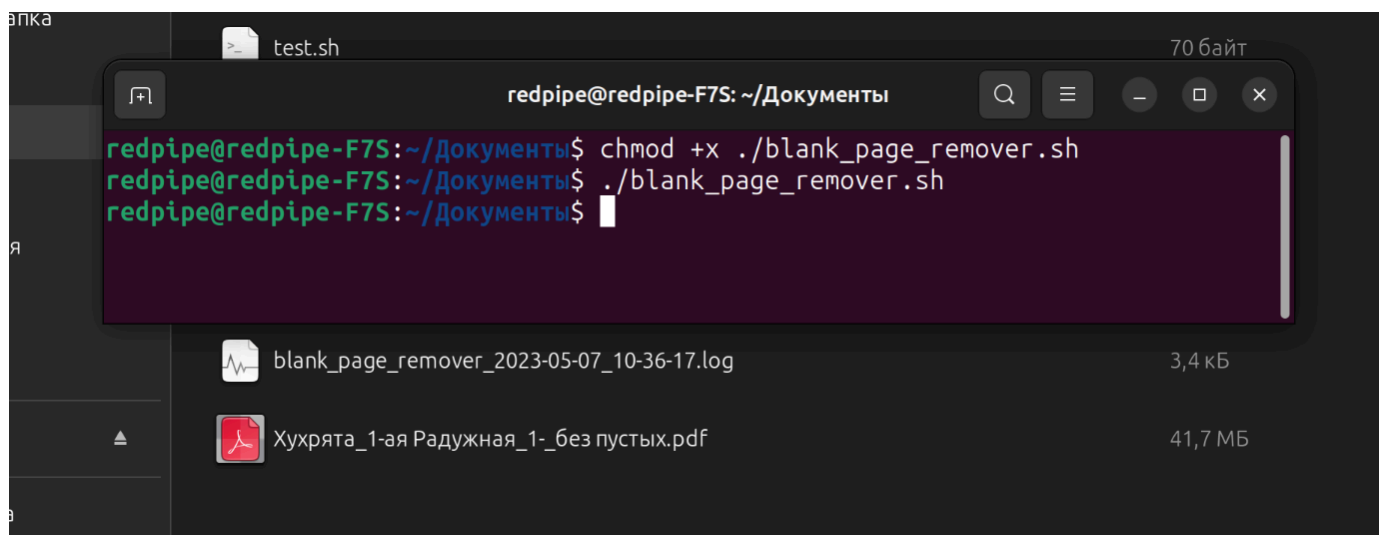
апка

test.sh
70 байт

redpipe@redpipe-F7S: ~/Документы

redpipe@redpipe-F7S:~/Документы$ chmod +x ./blank_page_remover.sh
redpipe@redpipe-F7S:~/Документы$ ./blank_page_remover.sh
redpipe@redpipe-F7S:~/Документы$

я

blank_page_remover_2023-05-07_10-36-17.log
3,4 кБ

Хухрята_1-ая Радужная_1-_без пустых.pdf
41,7 МБ

а